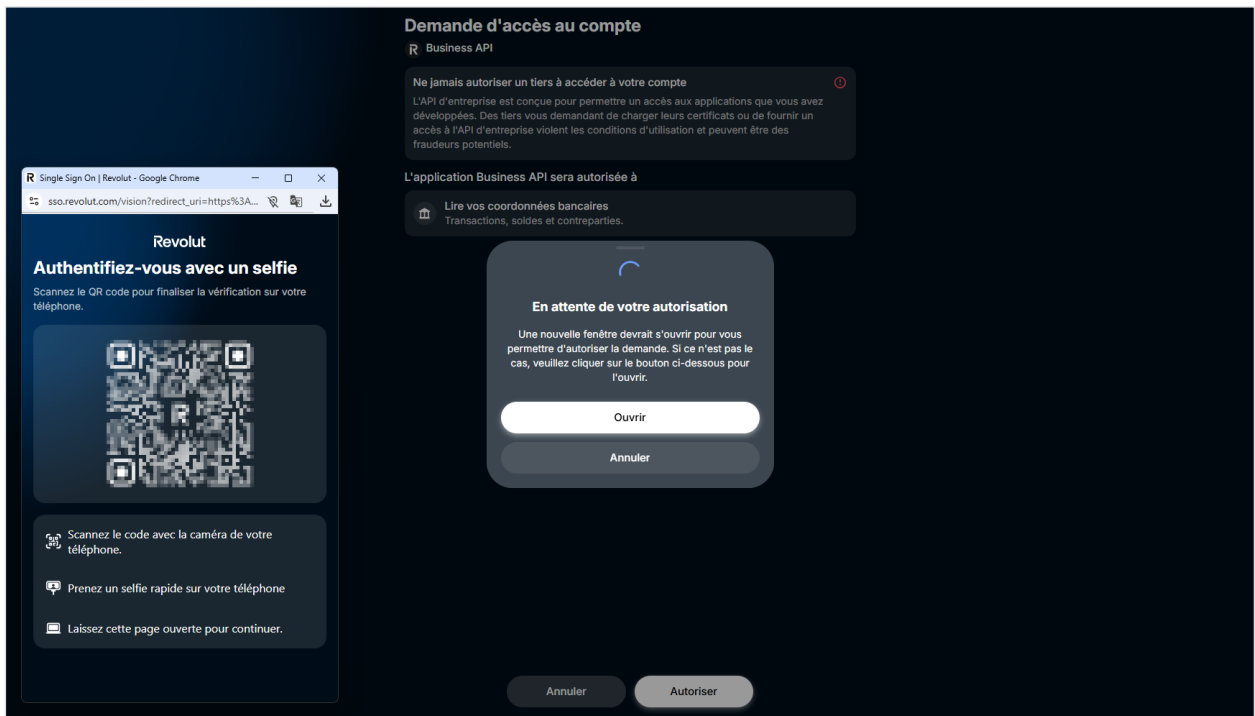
Demande d'accès au compte
R Business API

Ne jamais autoriser un tiers à accéder à votre compte
L'API d'entreprise est conçue pour permettre un accès aux applications que vous avez développées. Des tiers vous demandant de charger leurs certificats ou de fournir un accès à l'API d'entreprise violent les conditions d'utilisation et peuvent être des fraudeurs potentiels.

L'application Business API sera autorisée à

Lire vos coordonnées bancaires
Transactions, soldes et contreparties.

R Single Sign On | Revolut - Google Chrome
sso.revolut.com/vision?redirect_uri=https%3A...

Revolut
Authentifiez-vous avec un selfie
Scannez le QR code pour finaliser la vérification sur votre téléphone.

Scannez le code avec la caméra de votre téléphone.

Prenez un selfie rapide sur votre téléphone

Laissez cette page ouverte pour continuer.

En attente de votre autorisation
Une nouvelle fenêtre devrait s'ouvrir pour vous permettre d'autoriser la demande. Si ce n'est pas le cas, veuillez cliquer sur le bouton ci-dessous pour l'ouvrir.

Ouvrir
Annuler

Annuler
Autoriser